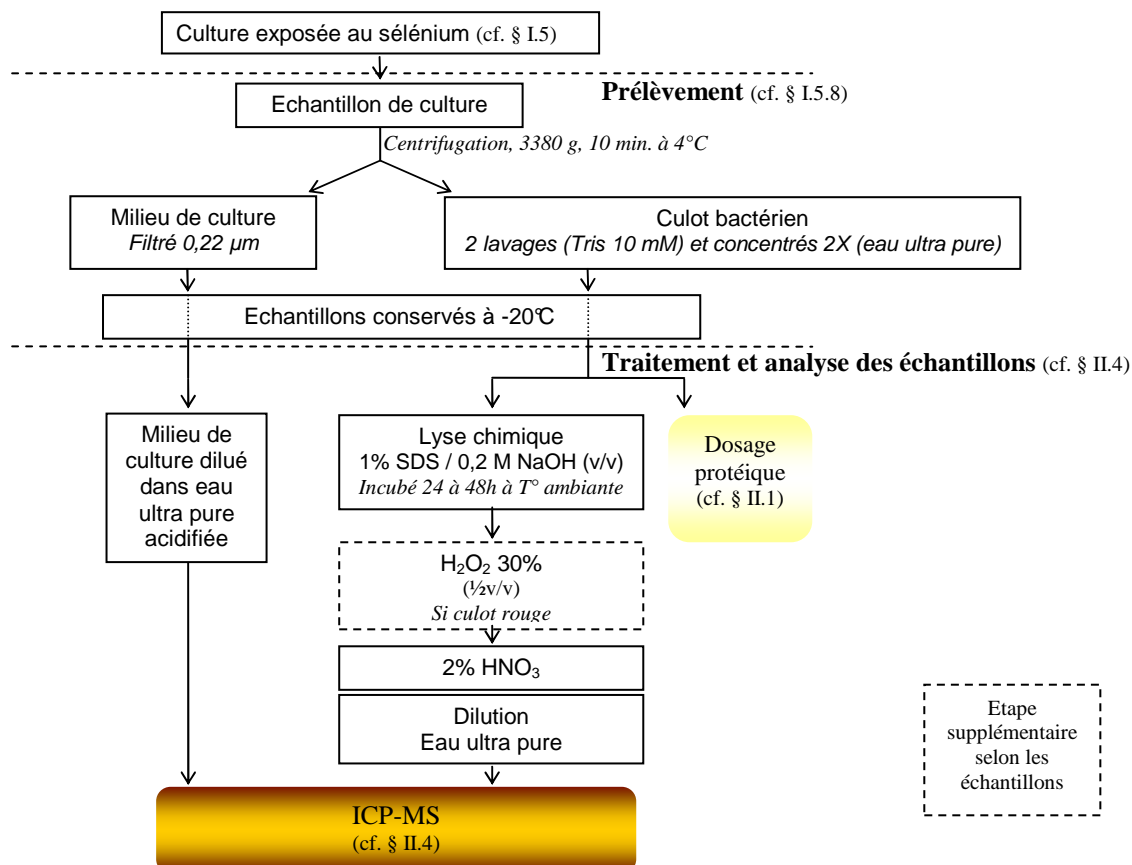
Culture exposée au sélénium (cf. § I.5)

Prélèvement (cf. § I.5.8)

Echantillon de culture

Centrifugation, 3380 g, 10 min. à 4°C

Milieu de culture
Filtré 0,22 µm

Culot bactérien
2 lavages (Tris 10 mM) et concentrés 2X (eau ultra pure)

Echantillons conservés à -20℃

Traitement et analyse des échantillons (cf. § II.4)

Milieu de culture dilué dans eau ultra pure acidifiée

Lyse chimique
1% SDS / 0,2 M NaOH (v/v)
Incubé 24 à 48h à T° ambiante

Dosage protéique
(cf. § II.1)

$H_2O_2$ 30%
(½v/v)
Si culot rouge

2% $HNO_3$

Dilution
Eau ultra pure

Etape supplémentaire selon les échantillons

ICP-MS
(cf. § II.4)